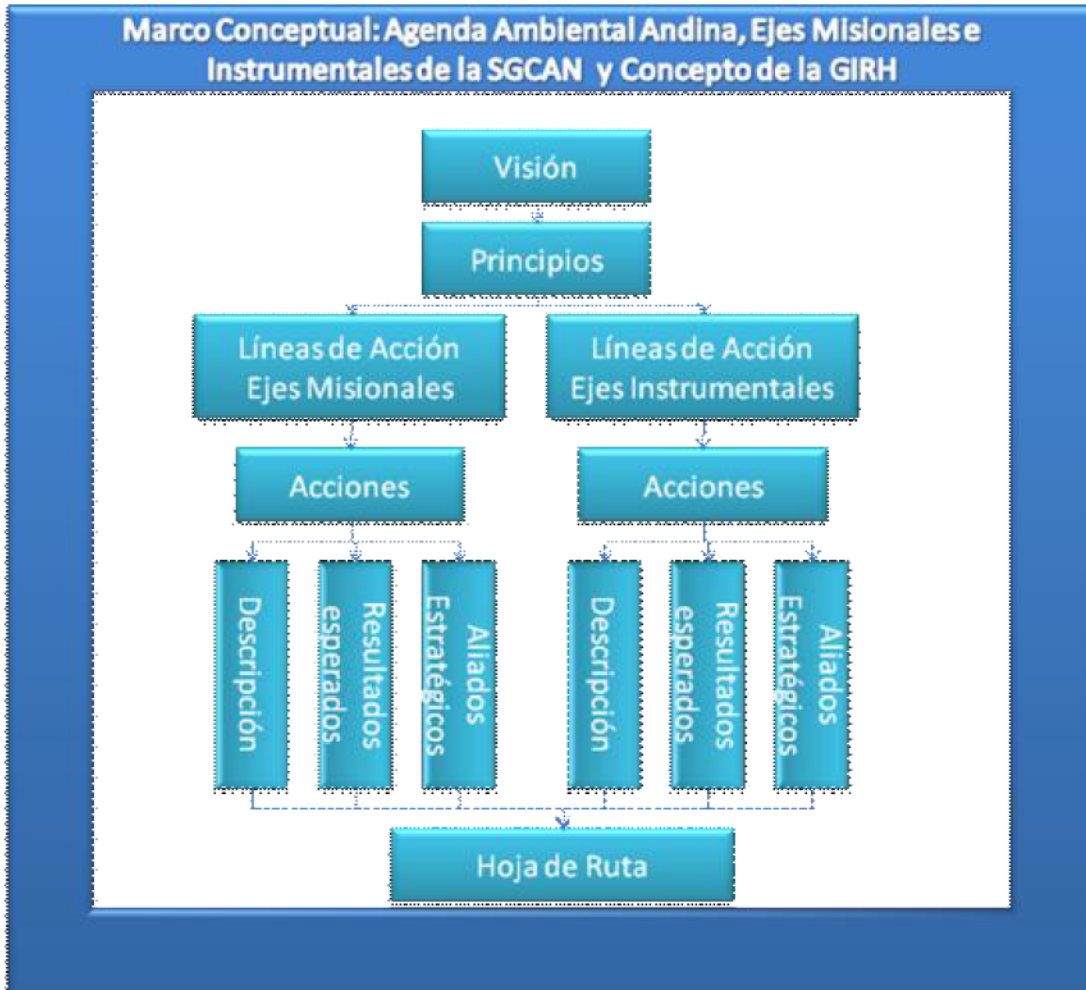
Marco Conceptual: Agenda Ambiental Andina, Ejes Misionales e Instrumentales de la SGCAN y Concepto de la GIRH

Visión

Principios

Líneas de Acción Ejes Misionales

Líneas de Acción Ejes Instrumentales

Acciones

Acciones

Descripción

Resultados esperados

Aliados Estratégicos

Descripción

Resultados esperados

Aliados Estratégicos

Hoja de Ruta